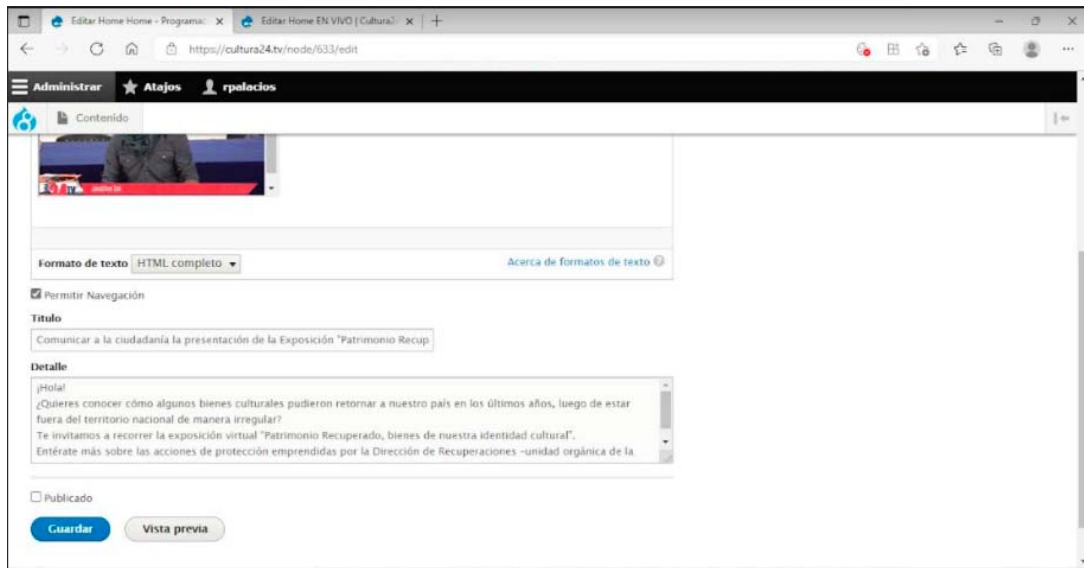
Editar Home Home - Programa: ×
Editar Home EN VIVO | Cultura2 ×
+
https://cultura24.tv/node/633/edit

Administrar
Atajos
rpalacios
Contenido

Formato de texto HTML completo
Acerca de formatos de texto

Permitir Navegación

Titulo
Comunicar a la ciudadanía la presentación de la Exposición "Patrimonio Recup

Detalle
¡Hola!
¿Quieres conocer cómo algunos bienes culturales pudieron retornar a nuestro país en los últimos años, luego de estar fuera del territorio nacional de manera irregular?
Te invitamos a recorrer la exposición virtual "Patrimonio Recuperado, bienes de nuestra identidad cultural".
Entérate más sobre las acciones de protección emprendidas por la Dirección de Recuperaciones -unidad orgánica de la

Publicado

Guardar
Vista previa